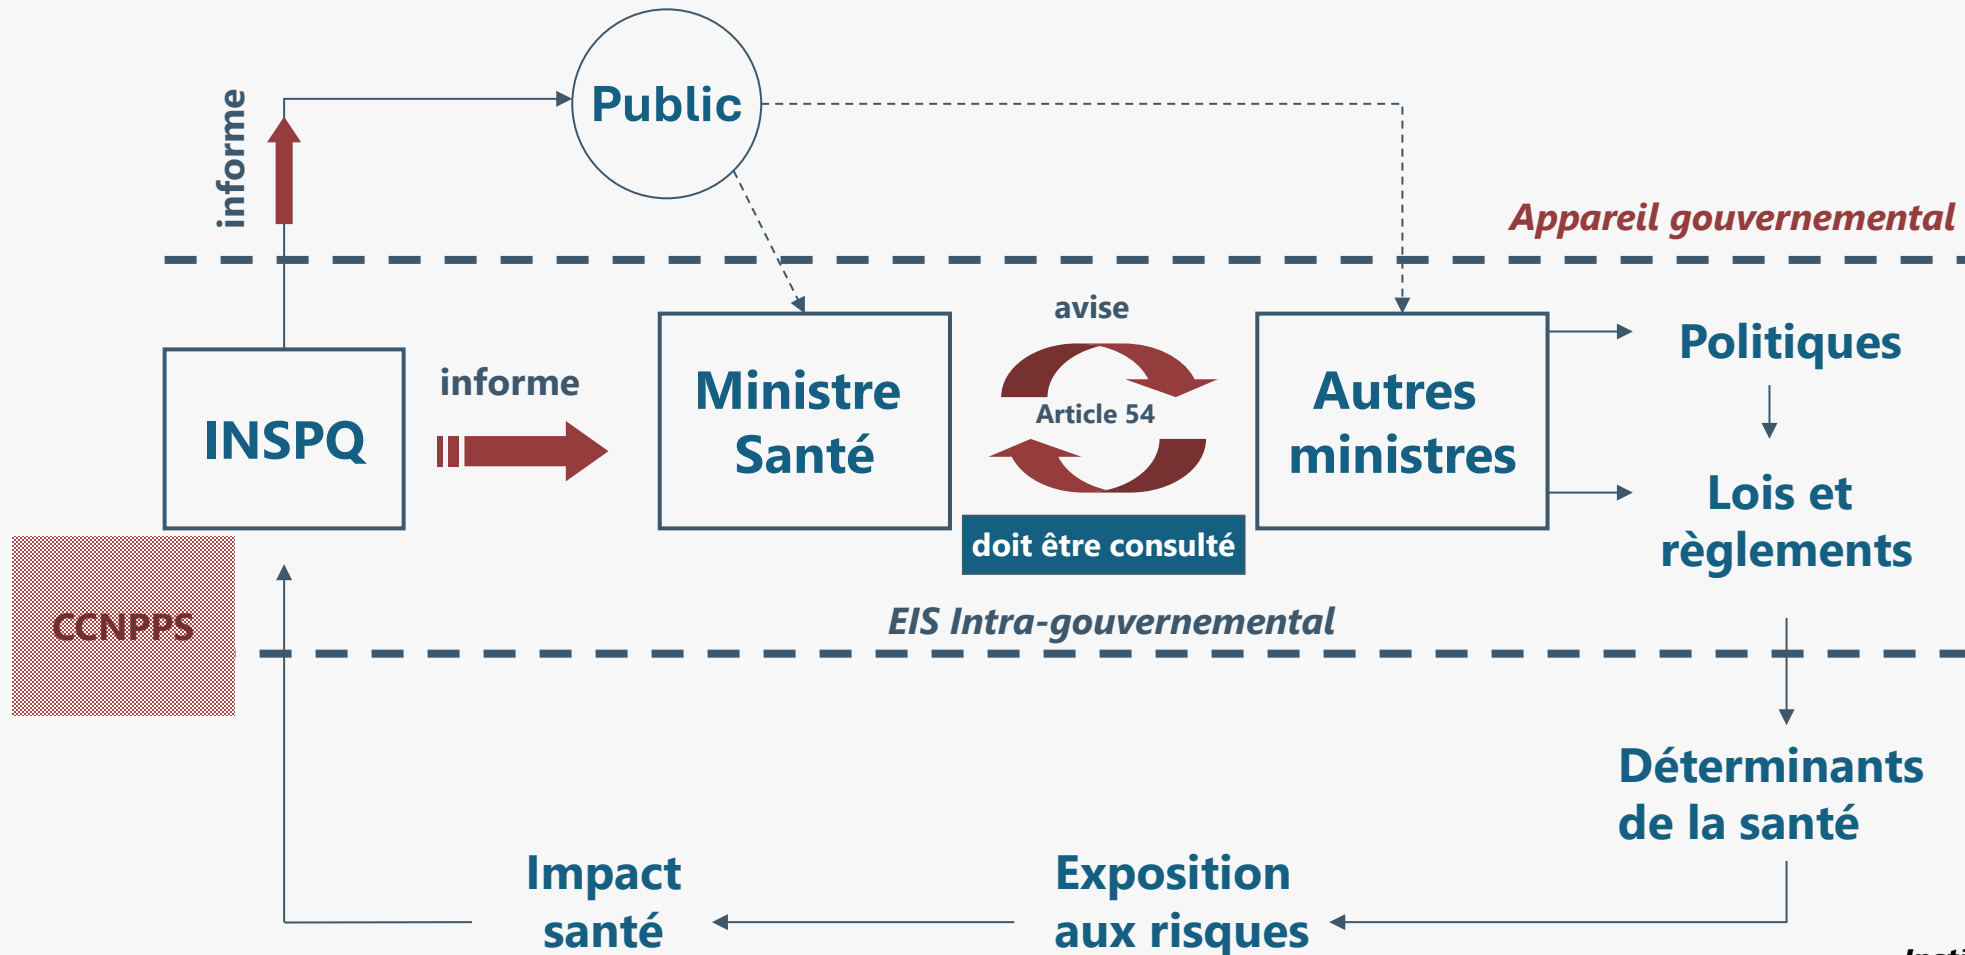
informe

Public

Appareil gouvernemental

avise

INSPQ

informe

Ministre Santé

Article 54

Autres ministres

Politiques

Lois et règlements

doit être consulté

CCNPPS

EIS Intra-gouvernemental

Déterminants de la santé

Impact santé

Exposition aux risques

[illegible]